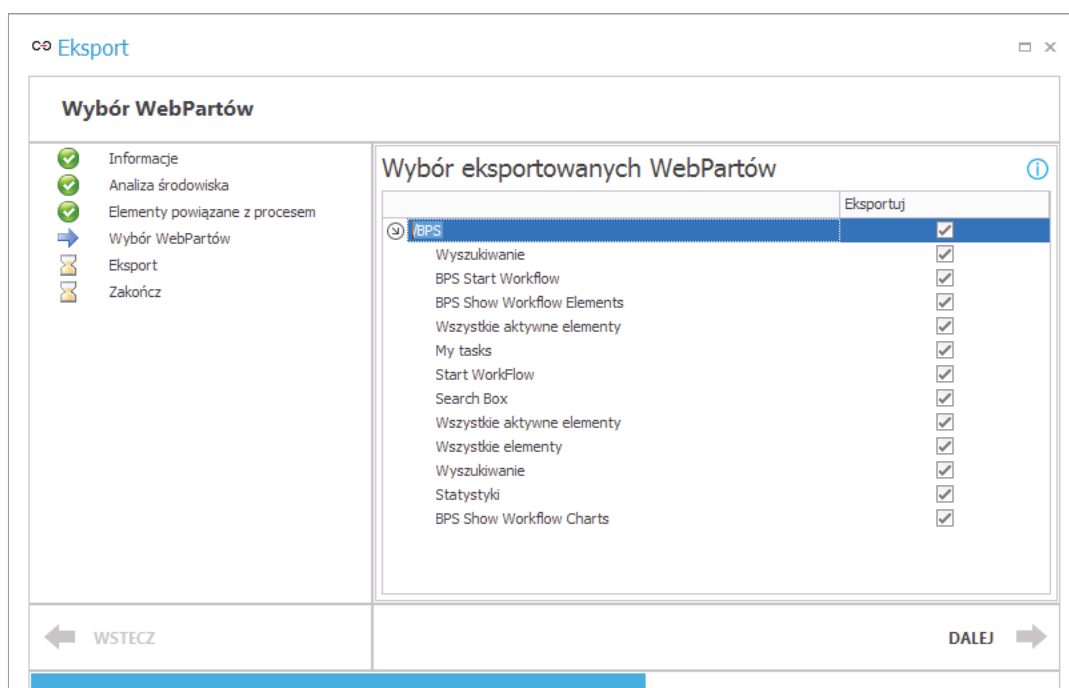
Eksport

Wybór WebPartów

Informacje
Analiza środowiska
Elementy powiązane z procesem
Wybór WebPartów
Eksport
Zakończ

Wybór eksportowanych WebPartów

| | Eksportuj |
|---|---|
| /BPS | ☑ |
| Wyszukiwanie | ☑ |
| BPS Start Workflow | ☑ |
| BPS Show Workflow Elements | ☑ |
| Wszystkie aktywne elementy | ☑ |
| My tasks | ☑ |
| Start WorkFlow | ☑ |
| Search Box | ☑ |
| Wszystkie aktywne elementy | ☑ |
| Wszystkie elementy | ☑ |
| Wyszukiwanie | ☑ |
| Statystyki | ☑ |
| BPS Show Workflow Charts | ☑ |

WSTECZ
DALEJ